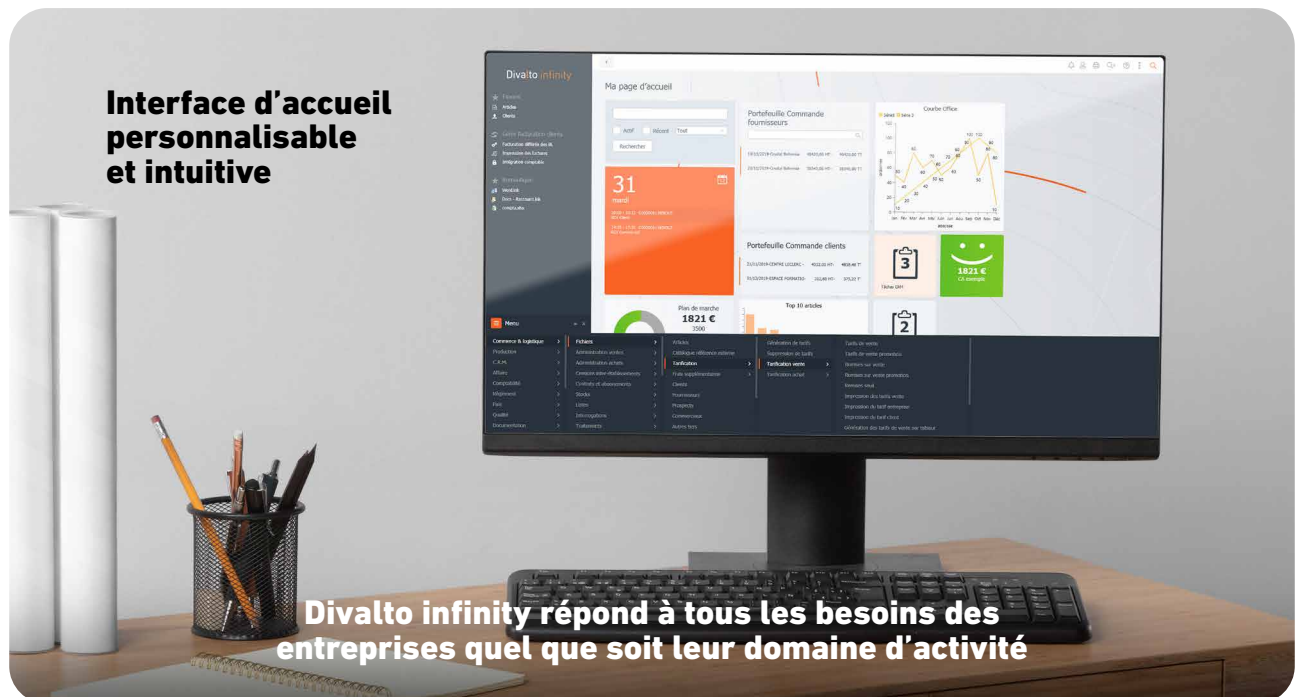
Interface d'accueil personnalisable et intuitive

Divalto infinity

Ma page d'accueil

Actif Récent Tout

Rechercher

31
mardi

Portefeuille Commande fournisseurs

Courbe Office

Portefeuille Commande clients

3

1821 €
CA exemple

Plan de marche
1821 €
3500

Top 10 articles

2

Menu

Commerce & logistique
Production
C.R.M.
Affaires
Comptabilité
Règlement
Paie
Qualité
Documentation

Fichiers
Administration ventes
Administration achats
Contrats et abonnements
Stocks
Listes
Interrogations
Traitements

Articles
Tarification
Frais supplémentaires
Clients
Fournisseurs
Prospects
Commerciaux

Génération de tarifs
Suppression de tarifs
Tarification vente
Tarification achat

Tarifs de vente
Tarifs de vente promotion
Remises en volume
Impression des tarifs vente
Impression du tarif entreprise
Impression du tarif client

Divalto infinity répond à tous les besoins des entreprises quel que soit leur domaine d'activité